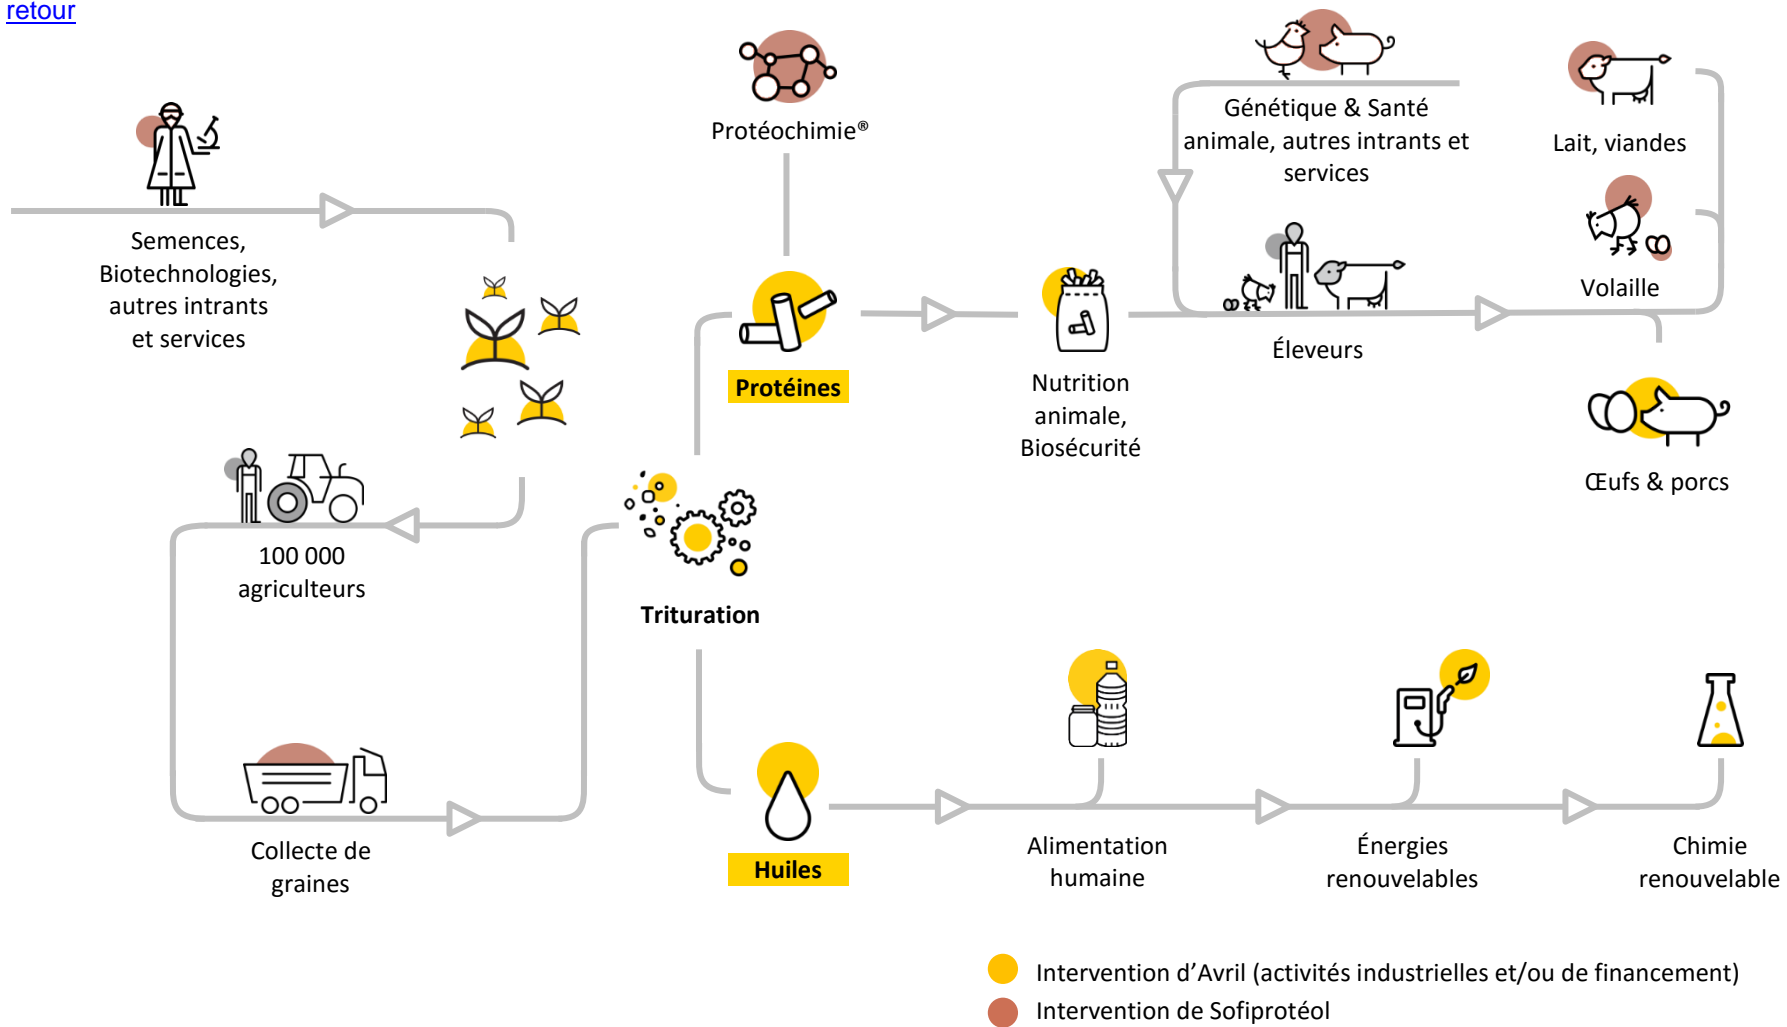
retour

Semences, Biotechnologies, autres intrants et services

100 000 agriculteurs

Collecte de graines

Protéochimie®

Protéines

Trituration

Huiles

Nutrition animale, Biosécurité

Génétique & Santé animale, autres intrants et services

Éleveurs

Lait, viandes

Volaille

Œufs & porcs

Alimentation humaine

Énergies renouvelables

Chimie renouvelable

Intervention d’Avril (activités industrielles et/ou de financement)

Intervention de Sofiprotéol